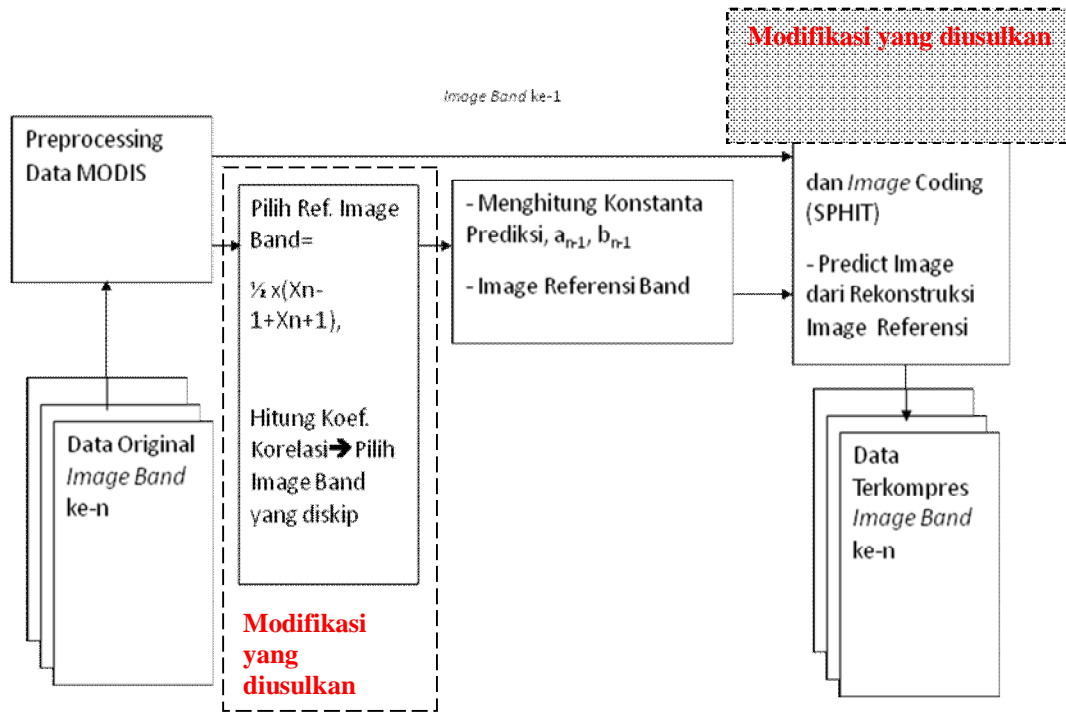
Modifikasi yang diusulkan

Image Band ke-1

Preprocessing Data MODIS

Pilih Ref. Image Band=

½ x(Xn-1+Xn+1),

Hitung Koef. Korelasi→ Pilih Image Band yang diskip

- Menghitung Konstanta Prediksi, $a_{n-1}$, $b_{n-1}$

- Image Referensi Band

dan Image Coding (SPHIT)

- Predict Image dari Rekonstruksi Image Referensi

Data Original Image Band ke-n

Data Terkompres Image Band ke-n

Modifikasi yang diusulkan